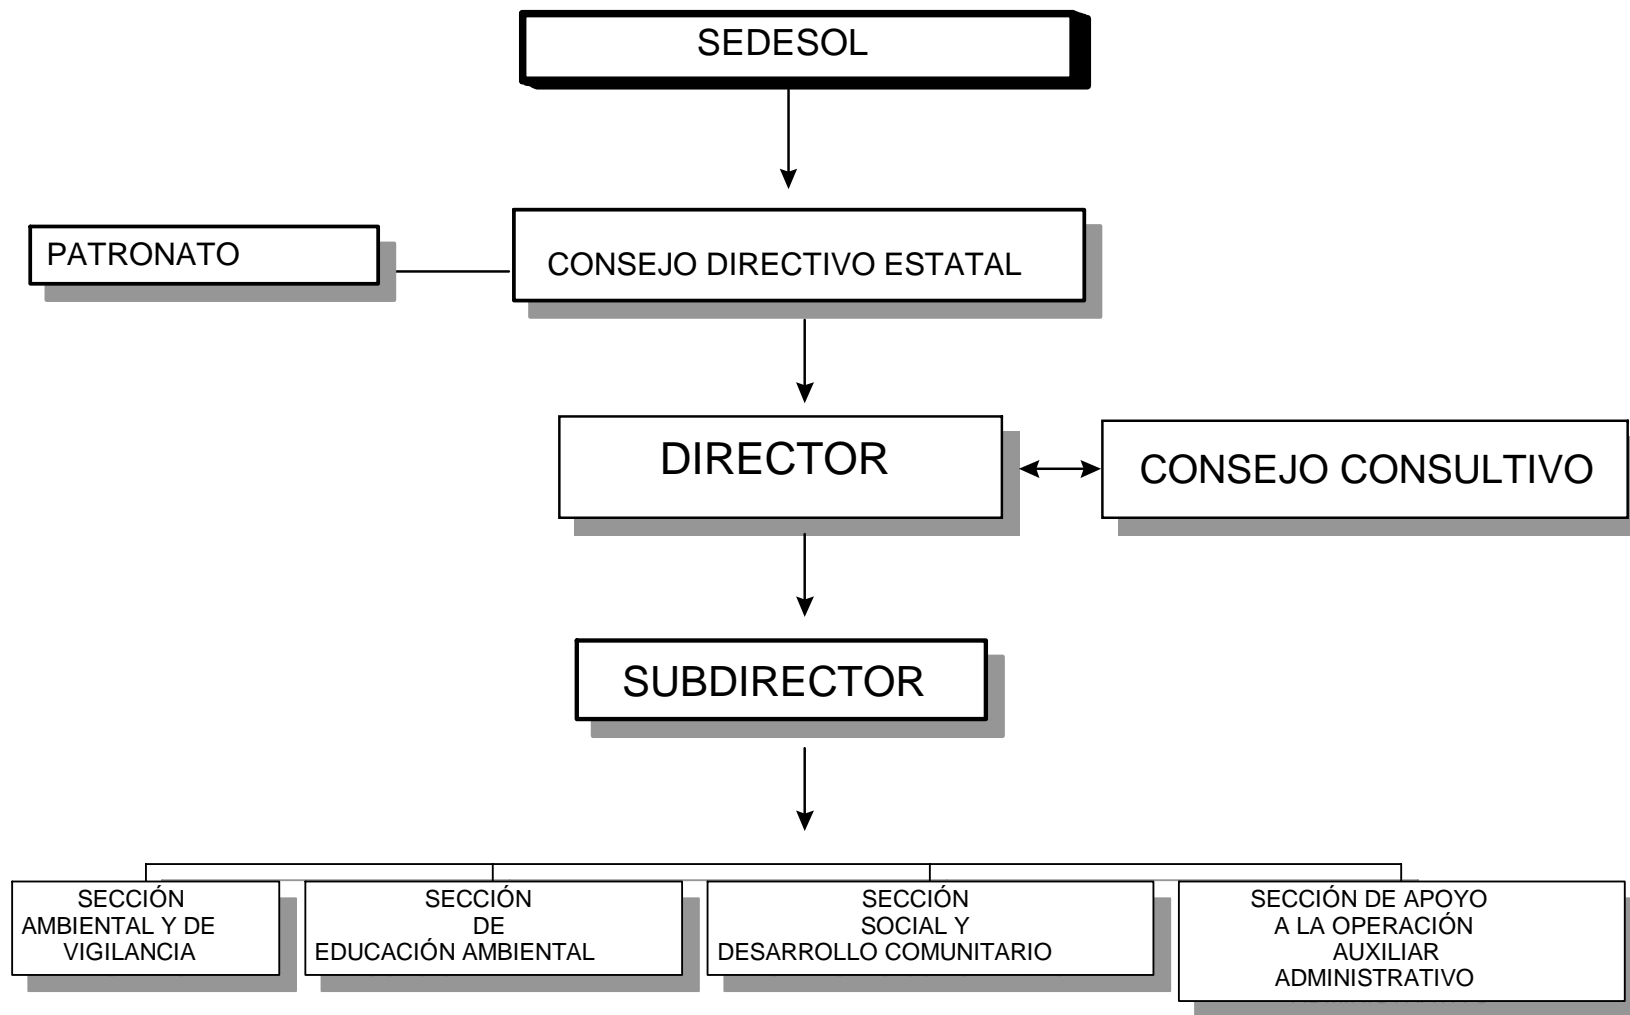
SEDESOL

PATRONATO

CONSEJO DIRECTIVO ESTATAL

DIRECTOR

CONSEJO CONSULTIVO

SUBDIRECTOR

SECCIÓN AMBIENTAL Y DE VIGILANCIA

SECCIÓN DE EDUCACIÓN AMBIENTAL

SECCIÓN SOCIAL Y DESARROLLO COMUNITARIO

SECCIÓN DE APOYO A LA OPERACIÓN AUXILIAR ADMINISTRATIVO